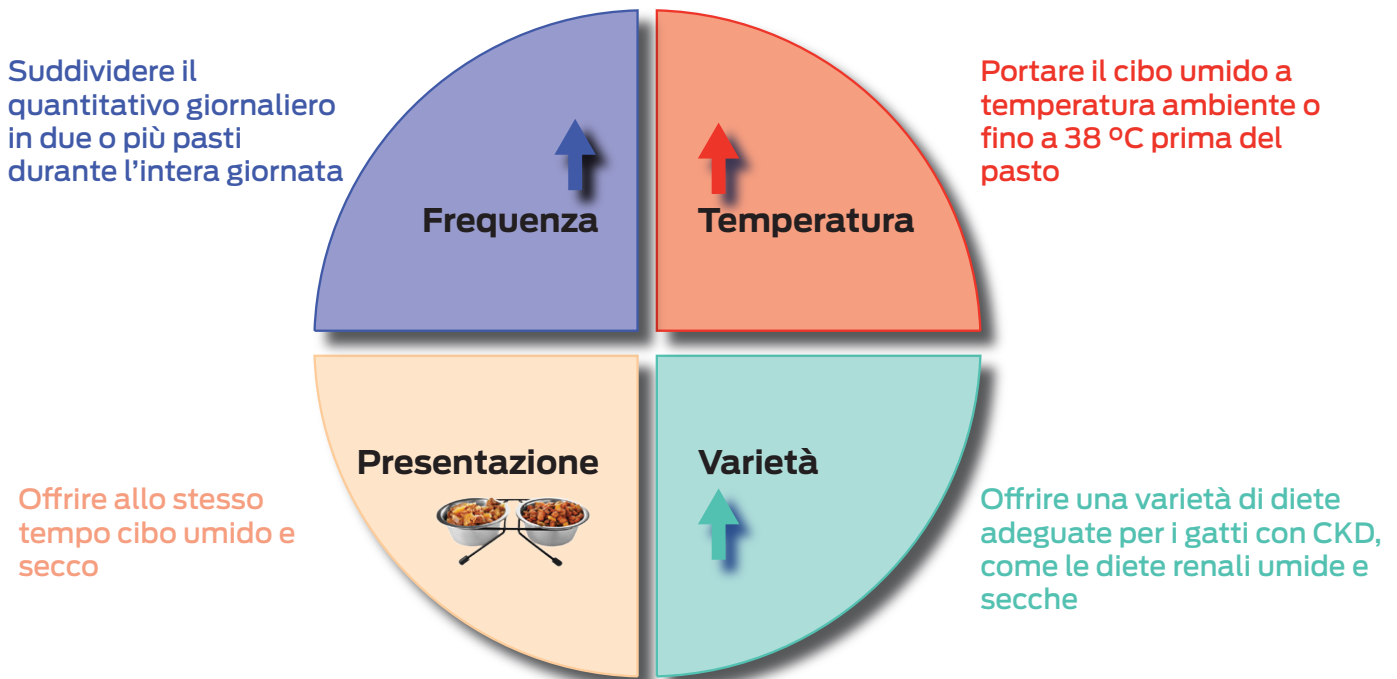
Suddividere il quantitativo giornaliero in due o più pasti durante l’intera giornata

Frequenza

Temperatura

Portare il cibo umido a temperatura ambiente o fino a 38 ºC prima del pasto

Presentazione

Varietà

Offrire allo stesso tempo cibo umido e secco

Offrire una varietà di diete adeguate per i gatti con CKD, come le diete renali umide e secche